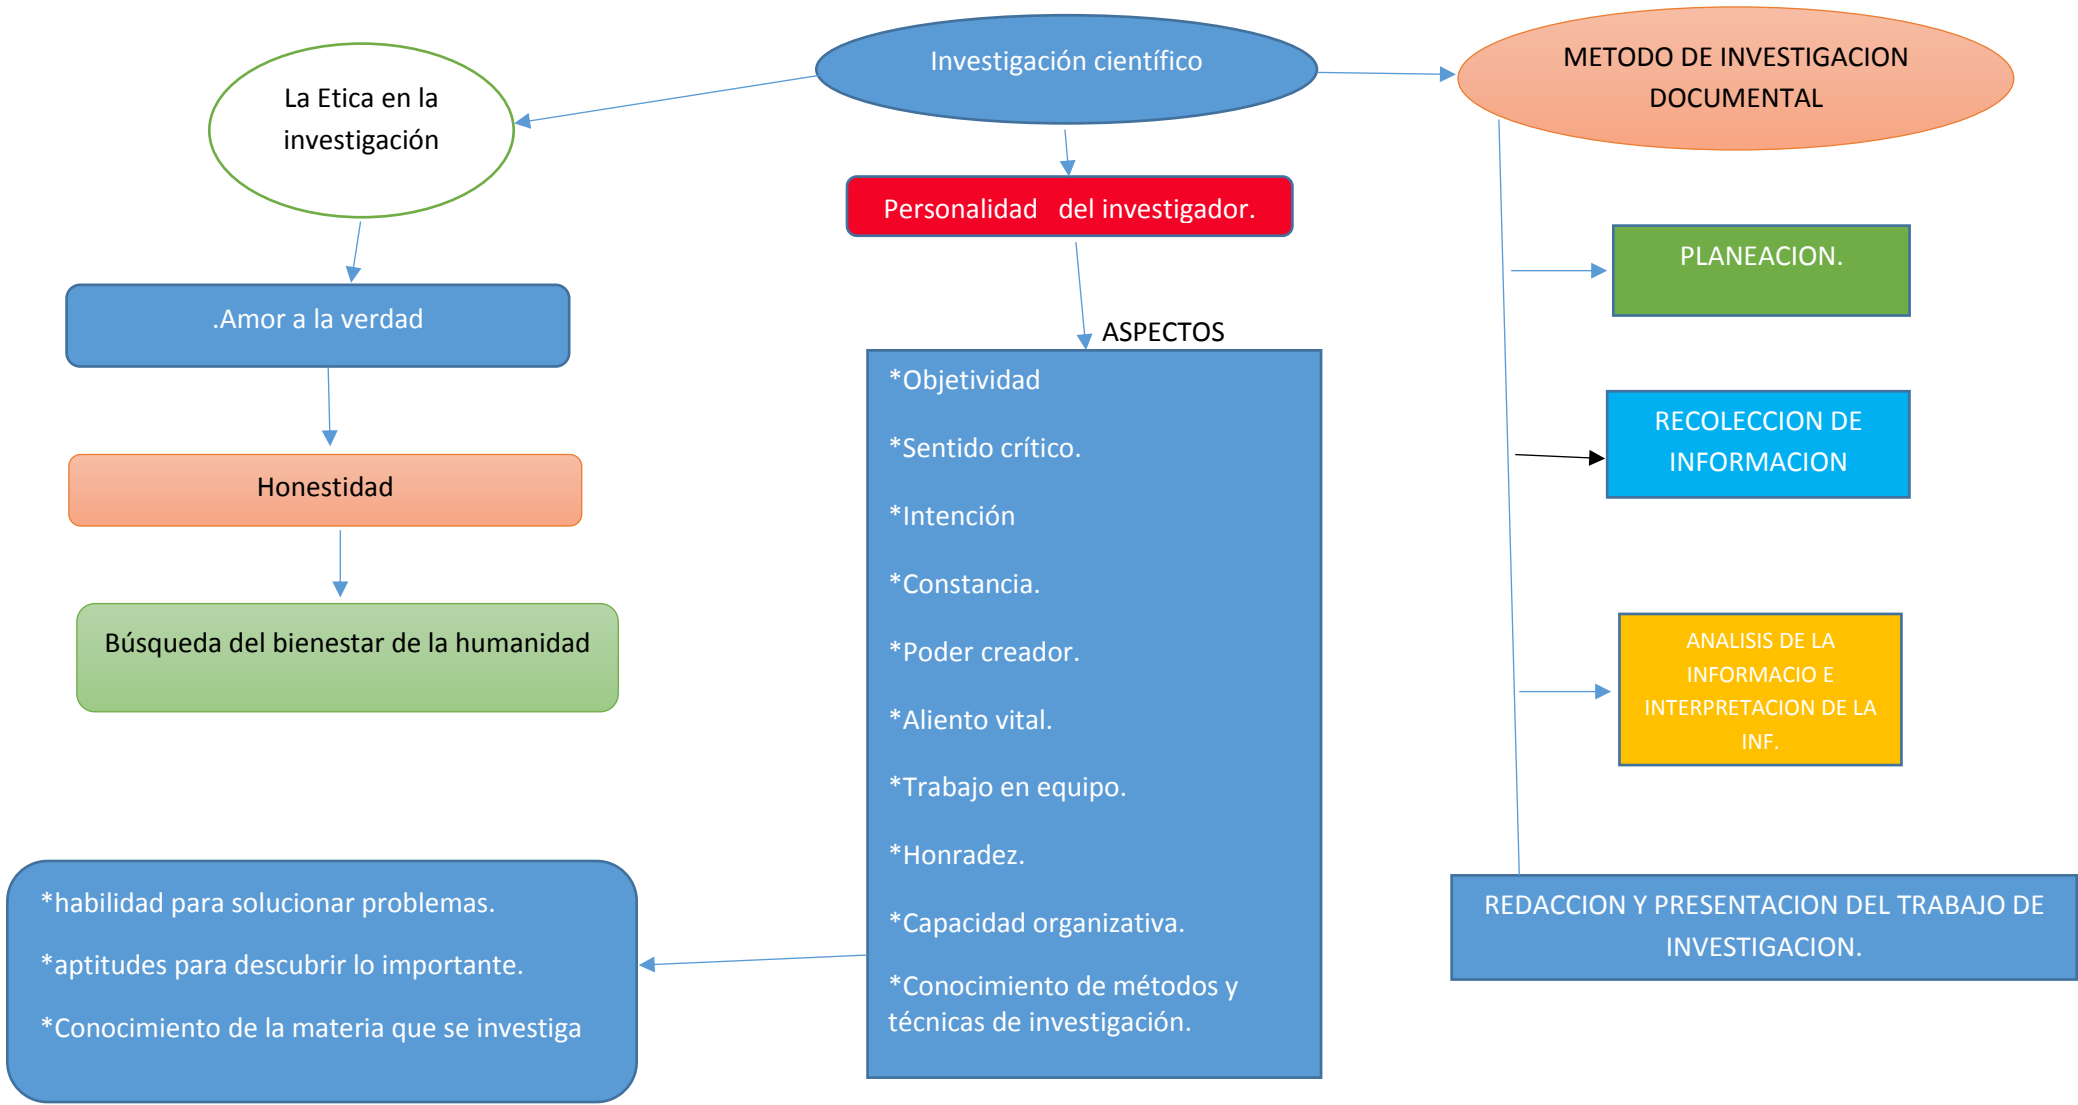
Investigación científico

La Etica en la investigación

METODO DE INVESTIGACION DOCUMENTAL

Personalidad del investigador.

.Amor a la verdad

Honestidad

Búsqueda del bienestar de la humanidad

ASPECTOS

*Objetividad

*Sentido crítico.

*Intención

*Constancia.

*Poder creador.

*Aliento vital.

*Trabajo en equipo.

*Honradez.

*Capacidad organizativa.

*Conocimiento de métodos y técnicas de investigación.

PLANEACION.

RECOLECCION DE INFORMACION

ANALISIS DE LA INFORMACIO E INTERPRETACION DE LA INF.

REDACCION Y PRESENTACION DEL TRABAJO DE INVESTIGACION.

*habilidad para solucionar problemas.

*aptitudes para descubrir lo importante.

*Conocimiento de la materia que se investiga